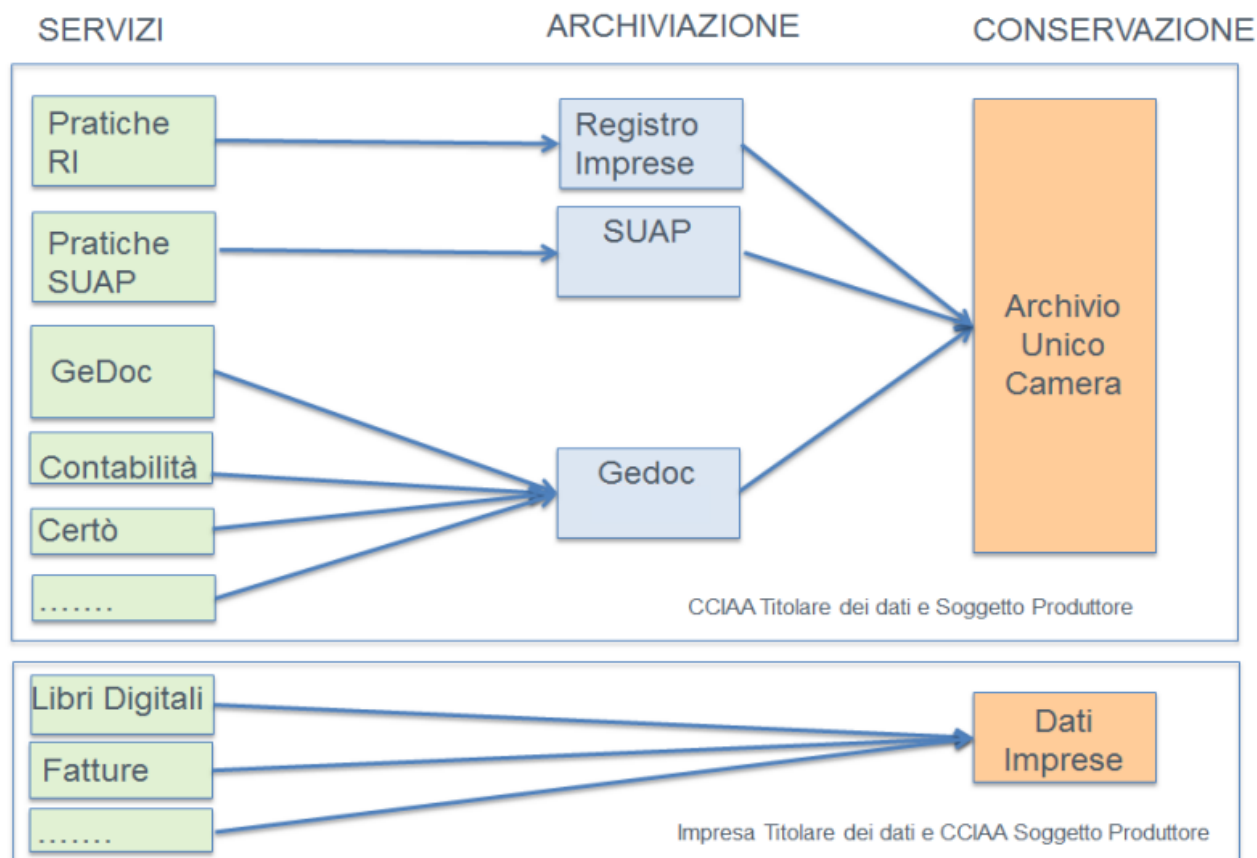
SERVIZI

ARCHIVIAZIONE

CONSERVAZIONE

Pratiche RI

Registro Imprese

Pratiche SUAP

SUAP

Archivio Unico Camera

GeDoc

Contabilità

Gedoc

Certò

........

CCIAA Titolare dei dati e Soggetto Produttore

Libri Digitali

Dati Imprese

Fatture

........

Impresa Titolare dei dati e CCIAA Soggetto Produttore